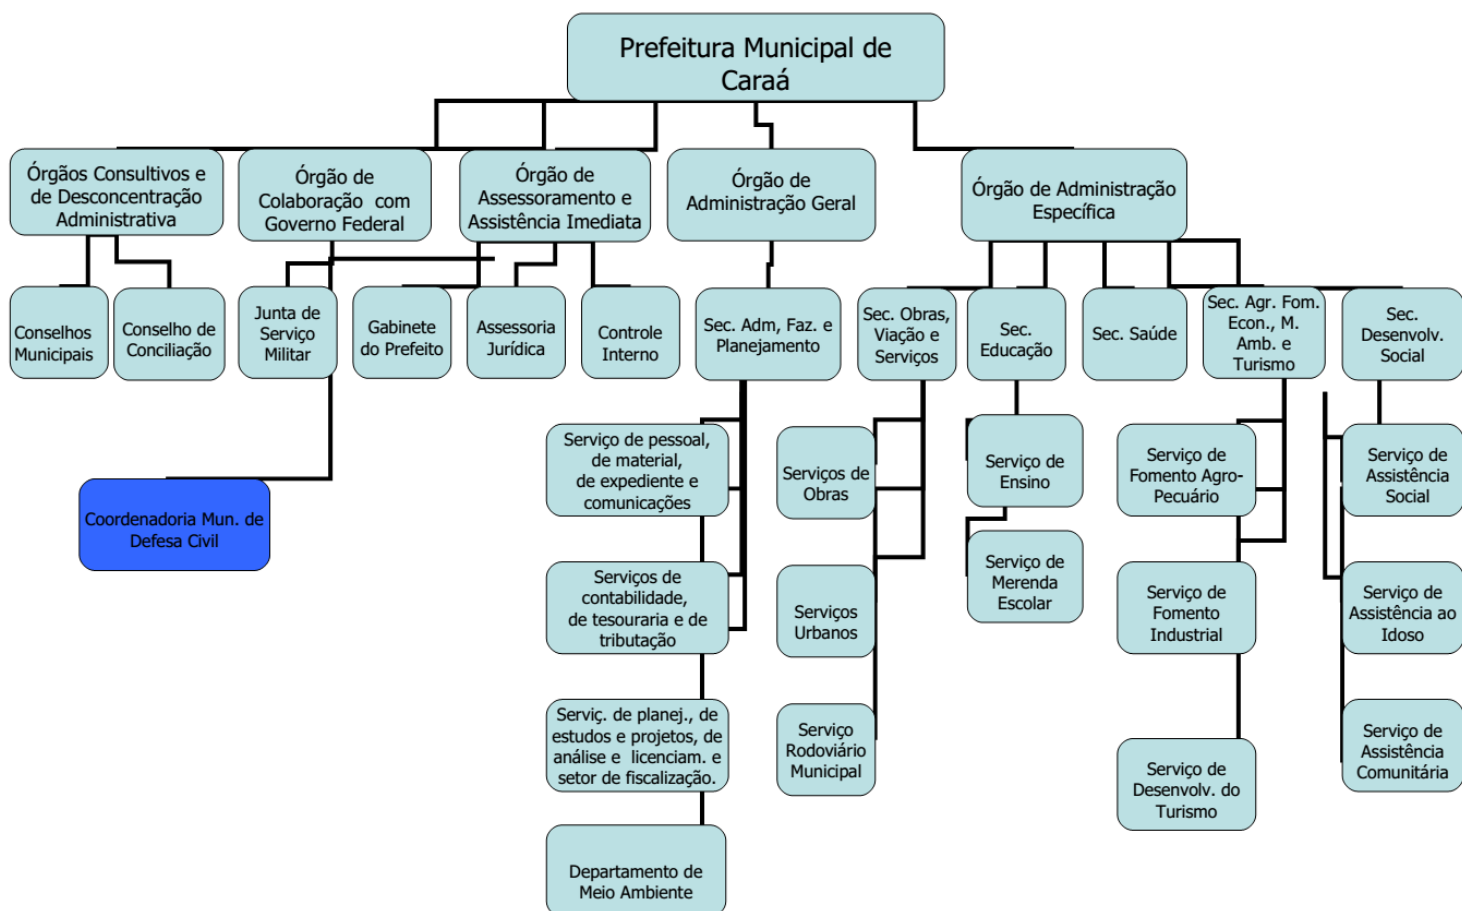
Prefeitura Municipal de Caraá

Órgãos Consultivos e de Desconcentração Administrativa

Órgão de Colaboração com Governo Federal

Órgão de Assessoramento e Assistência Imediata

Órgão de Administração Geral

Órgão de Administração Específica

Conselhos Municipais

Conselho de Conciliação

Junta de Serviço Militar

Gabinete do Prefeito

Assessoria Jurídica

Controle Interno

Sec. Adm, Faz. e Planejamento

Sec. Obras, Viação e Serviços

Sec. Educação

Sec. Saúde

Sec. Agr. Fom. Econ., M. Amb. e Turismo

Sec. Desenvolv. Social

Coordenadoria Mun. de Defesa Civil

Serviço de pessoal, de material, de expediente e comunicações

Serviços de contabilidade, de tesouraria e de tributação

Serviç. de planej., de estudos e projetos, de análise e licenciam. e setor de fiscalização.

Departamento de Meio Ambiente

Serviços de Obras

Serviços Urbanos

Serviço Rodoviário Municipal

Serviço de Ensino

Serviço de Merenda Escolar

Serviço de Fomento Agro-Pecuário

Serviço de Fomento Industrial

Serviço de Desenvolv. do Turismo

Serviço de Assistência Social

Serviço de Assistência ao Idoso

Serviço de Assistência Comunitária